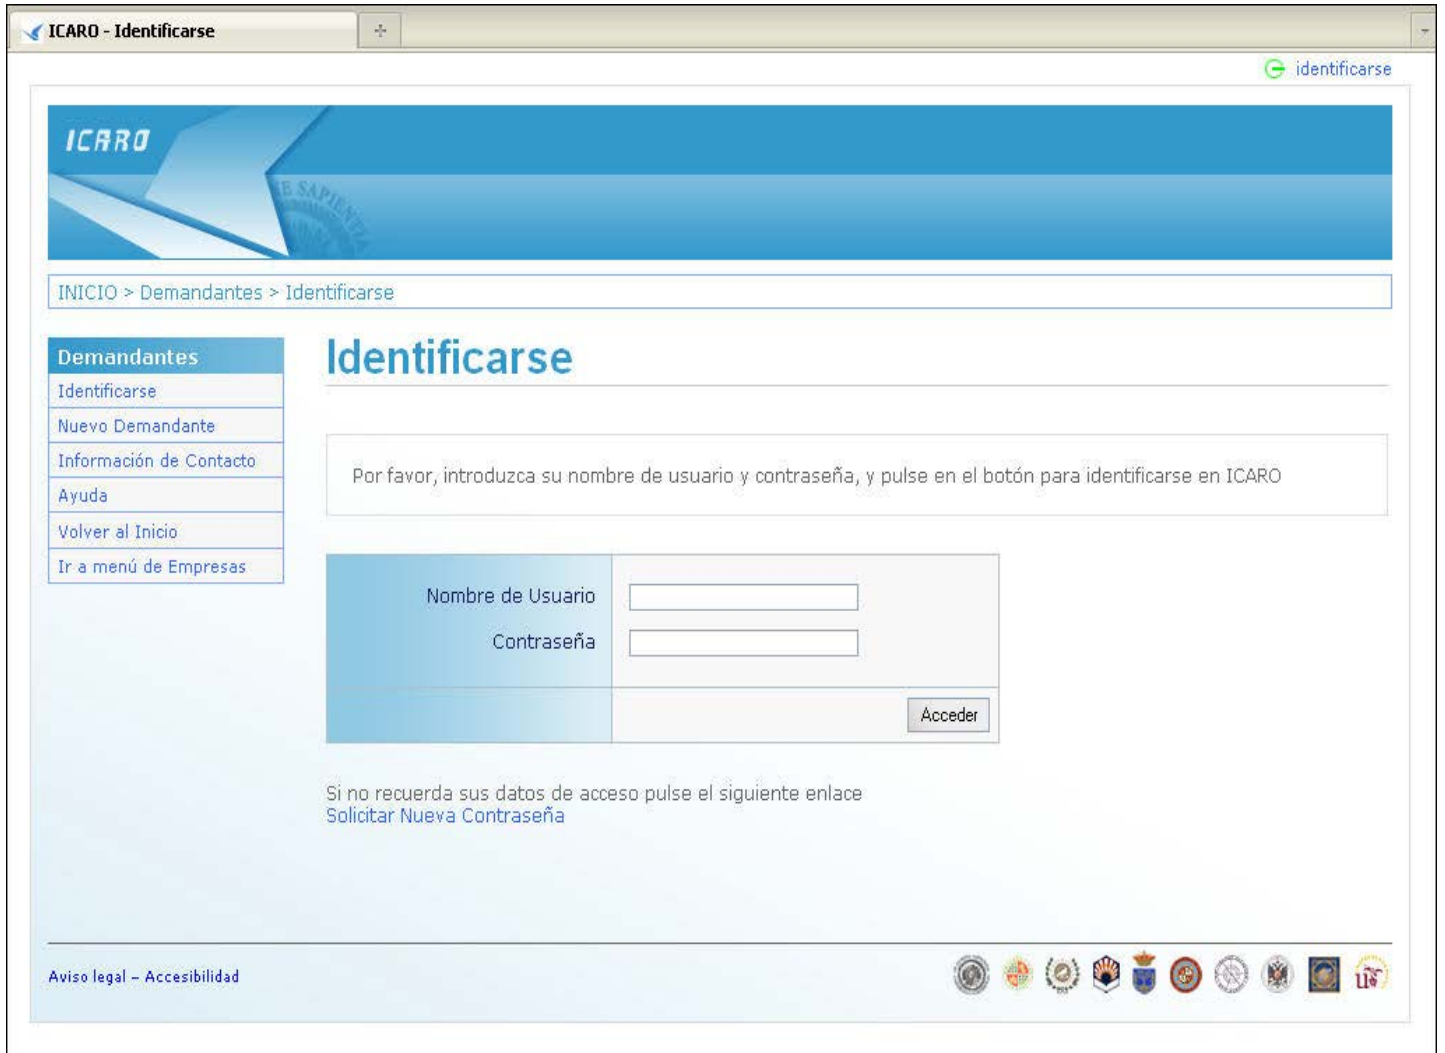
ICARO - Identificarse

identificarse

ICARO

E SAPIENTIA

INICIO > Demandantes > Identificarse

Demandantes
Identificarse
Nuevo Demandante
Información de Contacto
Ayuda
Volver al Inicio
Ir a menú de Empresas

Identificarse

Por favor, introduzca su nombre de usuario y contraseña, y pulse en el botón para identificarse en ICARO

Nombre de Usuario
Contraseña
Acceder

Si no recuerda sus datos de acceso pulse el siguiente enlace
Solicitar Nueva Contraseña

Aviso legal – Accesibilidad